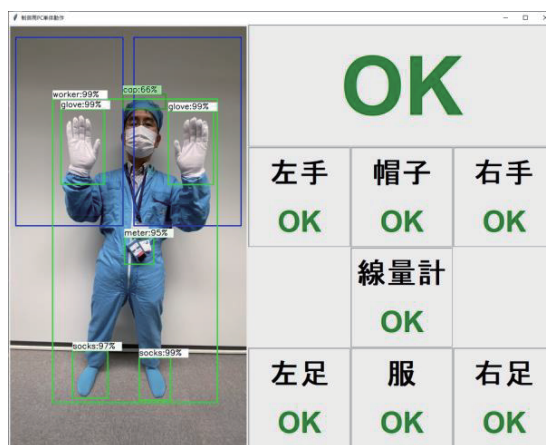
服装用PC単体動作

worker:99%
cap:66%
glove:99%
glove:99%
meter:95%
socks:97%
socks:99%

OK

| 左手 | 帽子 | 右手 |
|---|---|---|
| OK | OK | OK |
|  | 線量計 |  |
|  | OK |  |
| 左足 | 服 | 右足 |
| OK | OK | OK |